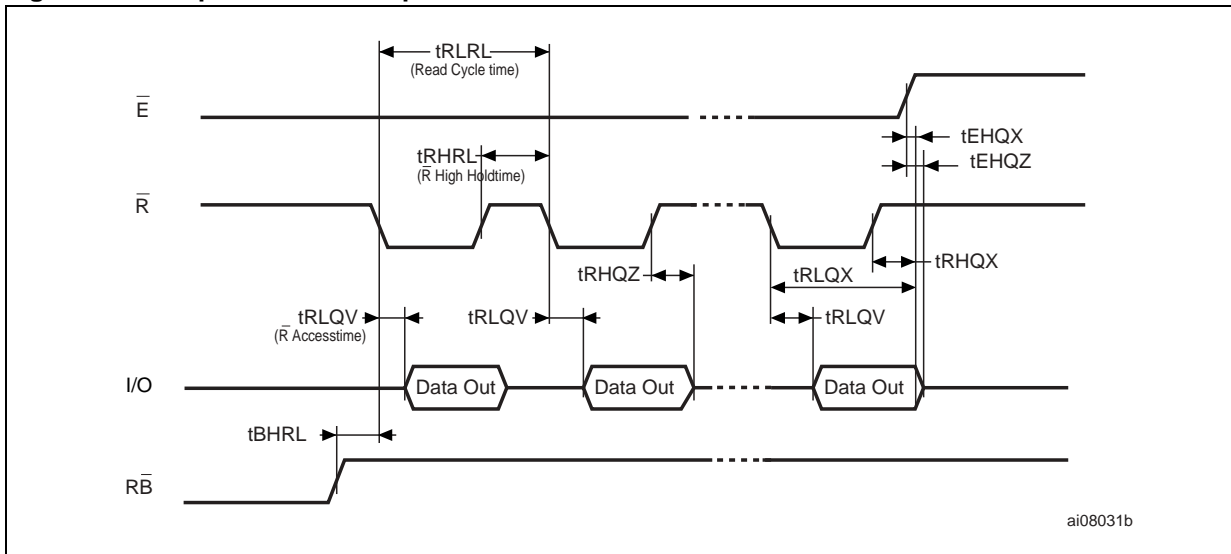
tRLRL
(Read Cycle time)

$\overline{E}$

tEHQX
tEHQZ

tRHRL
($\overline{R}$ High Holdtime)

$\overline{R}$

tRHQZ
tRLQX
tRHQX

tRLQV
($\overline{R}$ Accesstime)
tRLQV
tRLQV

I/O
Data Out
Data Out
Data Out

tBHRL

$R\overline{B}$

ai08031b